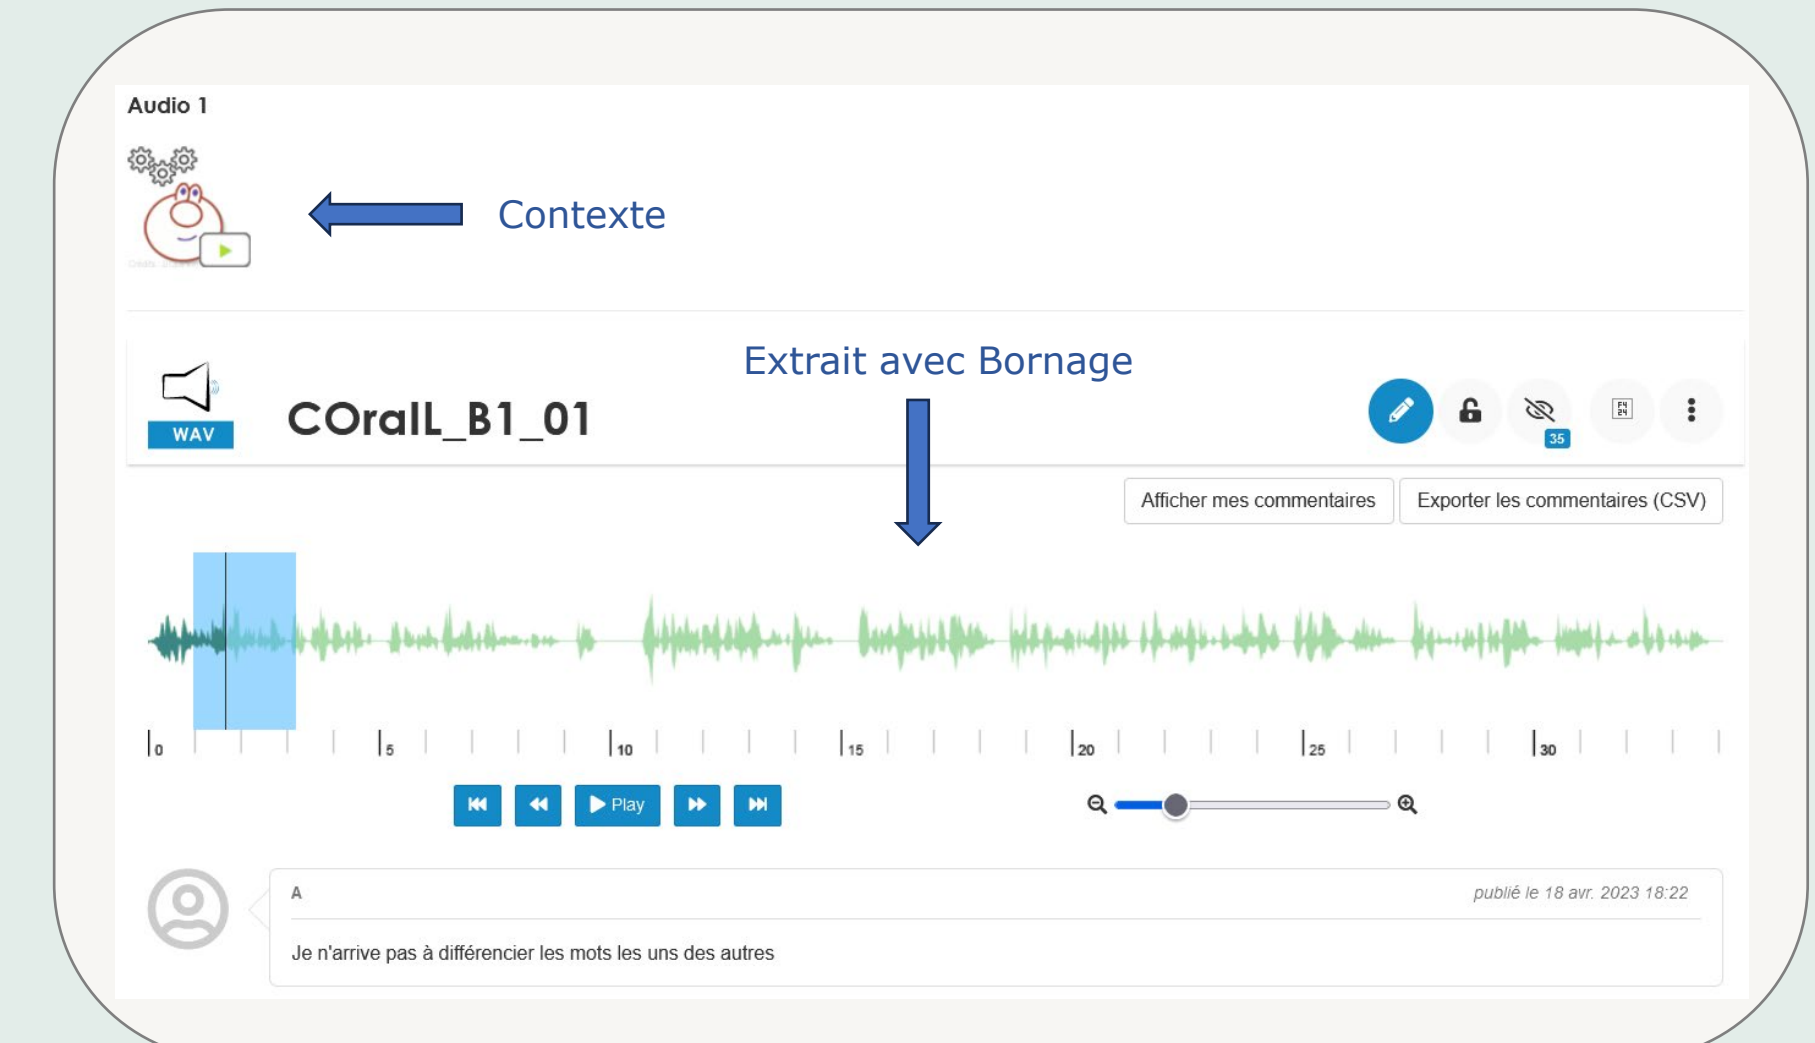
Audio 1

Contexte

Extrait avec Bornage

WAV

COralL_B1_01

35

Afficher mes commentaires

Exporter les commentaires (CSV)

0 5 10 15 20 25 30

Play

A

publié le 18 avr. 2023 18:22

Je n'arrive pas à différencier les mots les uns des autres